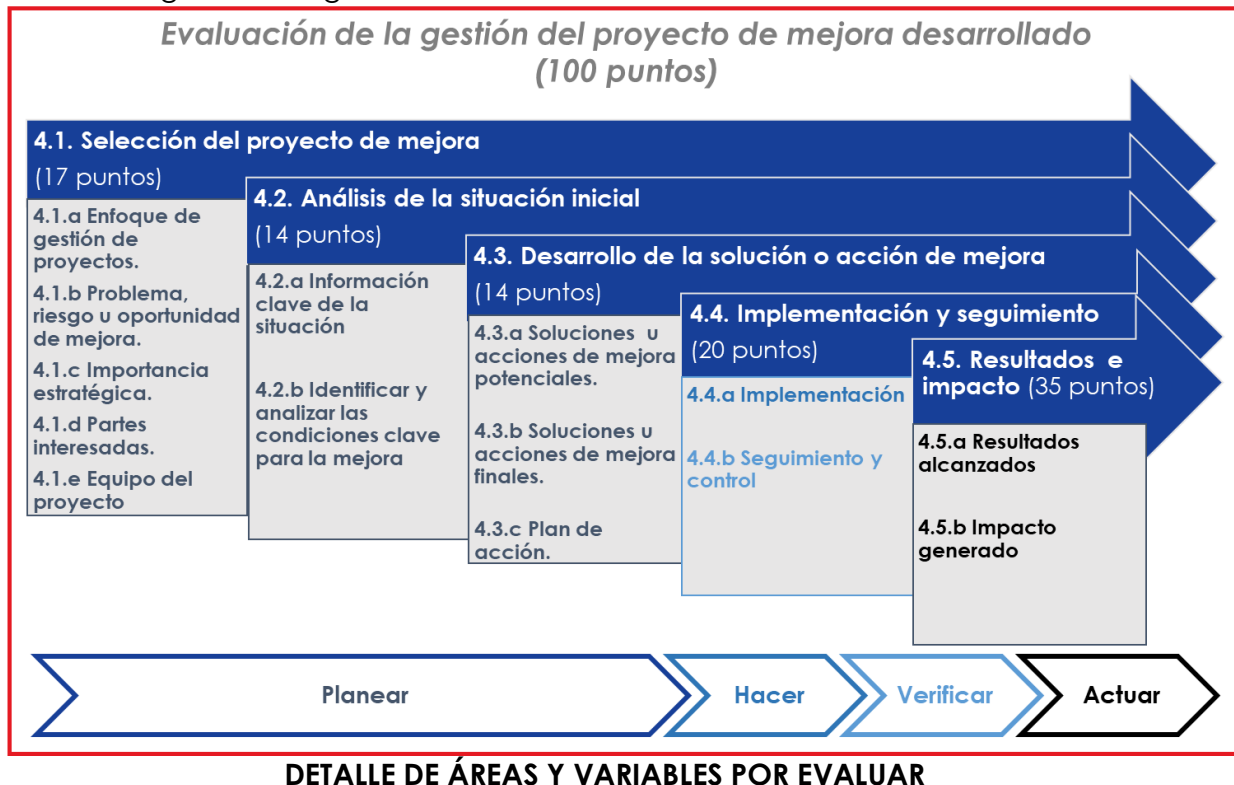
Evaluación de la gestión del proyecto de mejora desarrollado
(100 puntos)

4.1. Selección del proyecto de mejora
(17 puntos)

4.1.a Enfoque de gestión de proyectos.
4.1.b Problema, riesgo u oportunidad de mejora.
4.1.c Importancia estratégica.
4.1.d Partes interesadas.
4.1.e Equipo del proyecto

4.2. Análisis de la situación inicial
(14 puntos)

4.2.a Información clave de la situación

4.2.b Identificar y analizar las condiciones clave para la mejora

4.3. Desarrollo de la solución o acción de mejora
(14 puntos)

4.3.a Soluciones u acciones de mejora potenciales.

4.3.b Soluciones u acciones de mejora finales.

4.3.c Plan de acción.

4.4. Implementación y seguimiento
(20 puntos)

4.4.a Implementación

4.4.b Seguimiento y control

4.5. Resultados e impacto (35 puntos)

4.5.a Resultados alcanzados

4.5.b Impacto generado

Planear
Hacer
Verificar
Actuar

DETALLE DE ÁREAS Y VARIABLES POR EVALUAR